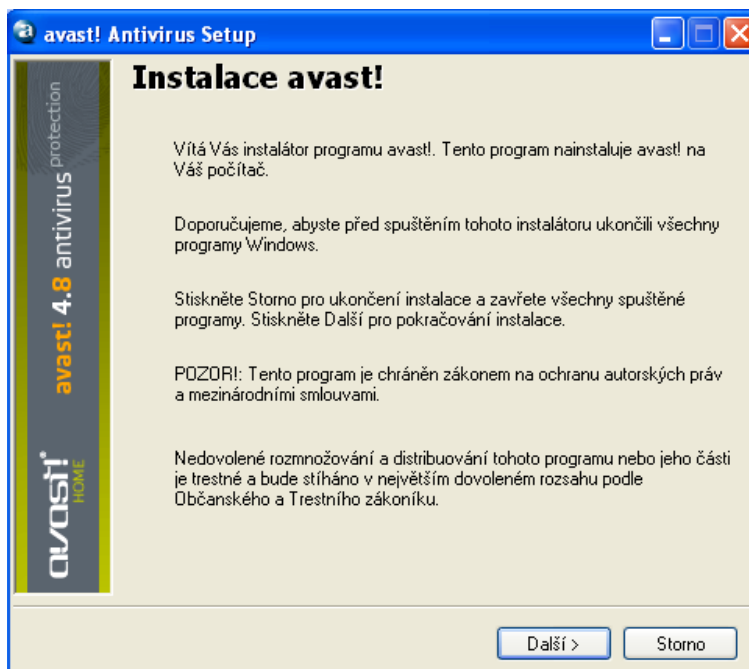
avast! Antivirus Setup

avast! 4.8 antivirus protection

avast! HOME

Instalace avast!

Vítá Vás instalátor programu avast!. Tento program nainstaluje avast! na Váš počítač.

Doporučujeme, abyste před spuštěním tohoto instalátoru ukončili všechny programy Windows.

Stiskněte Storno pro ukončení instalace a zavřete všechny spuštěné programy. Stiskněte Další pro pokračování instalace.

POZOR!: Tento program je chráněn zákonem na ochranu autorských práv a mezinárodními smlouvami.

Nedovolené rozmnožování a distribuování tohoto programu nebo jeho části je trestné a bude stíháno v největším dovoleném rozsahu podle Občanského a Trestního zákoníku.

Další >
Storno